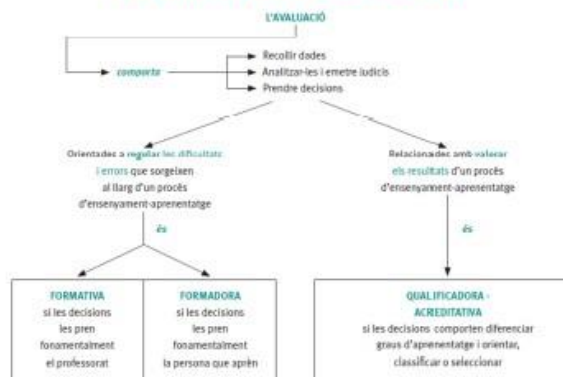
L'AVALUACIÓ

comporta

Recollir dades
Analitzar-les i emetre judicis
Prendre decisions

Orientades a regular les dificultats i errors que sorgeixen al llarg d'un procés d'ensenyament-aprenentatge

Relacionades amb valorar els resultats d'un procés d'ensenyament-aprenentatge

és

és

FORMATIVA
si les decisions les pren fonamentalment el professorat

FORMADORA
si les decisions les pren fonamentalment la persona que aprèn

QUALIFICADORA - ACREDITATIVA
si les decisions comporten diferenciar graus d'aprenentatge i orientar, classificar o seleccionar